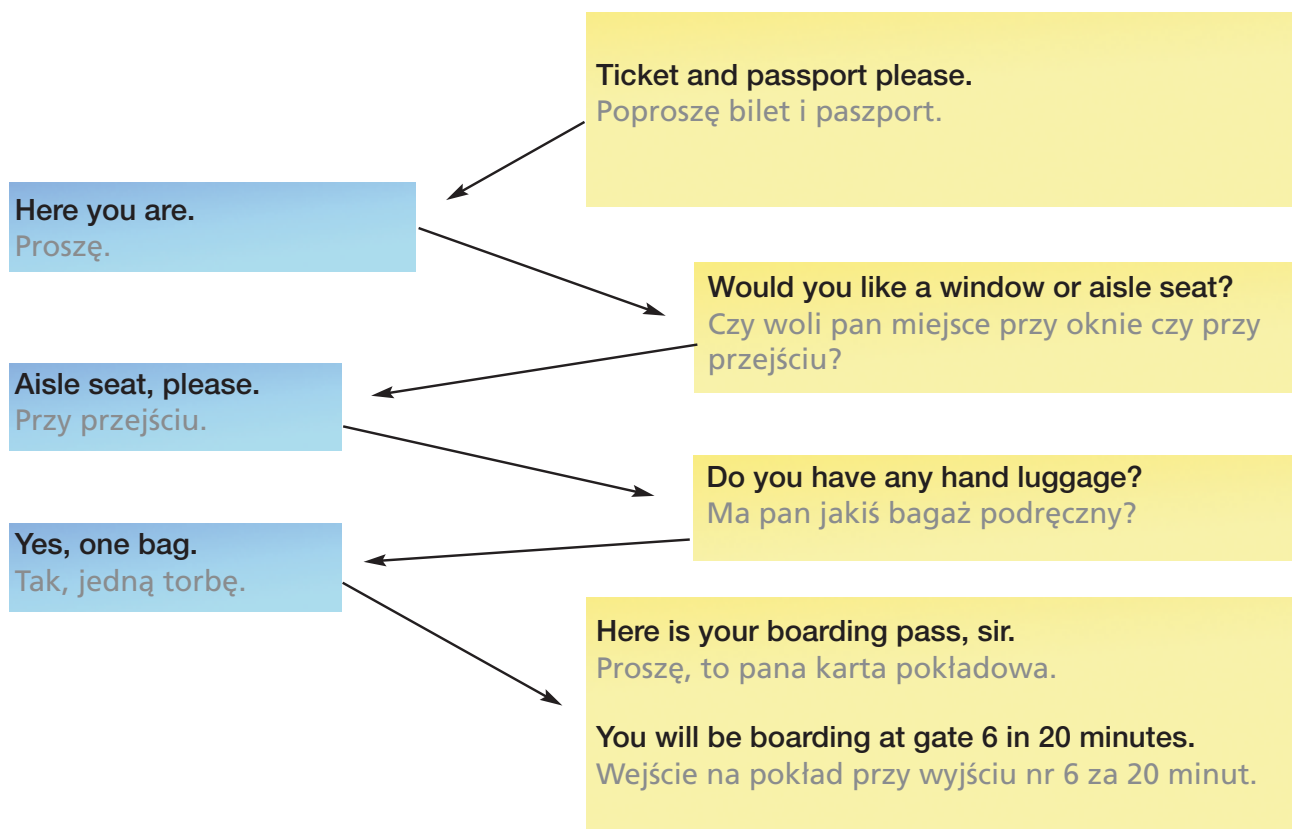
Ticket and passport please.
Poproszę bilet i paszport.

Here you are.
Proszę.

Would you like a window or aisle seat?
Czy woli pan miejsce przy oknie czy przy przejściu?

Aisle seat, please.
Przy przejściu.

Do you have any hand luggage?
Ma pan jakiś bagaż podręczny?

Yes, one bag.
Tak, jedną torbę.

Here is your boarding pass, sir.
Proszę, to pana karta pokładowa.

You will be boarding at gate 6 in 20 minutes.
Wejście na pokład przy wyjściu nr 6 za 20 minut.